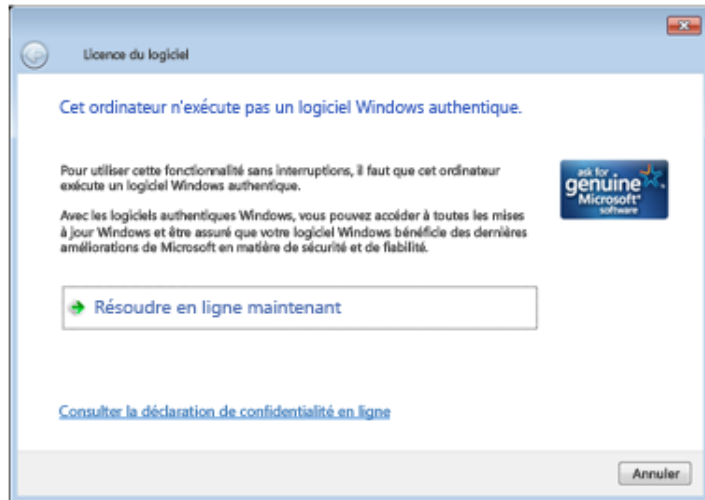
Licence du logiciel

Cet ordinateur n'exécute pas un logiciel Windows authentique.

Pour utiliser cette fonctionnalité sans interruptions, il faut que cet ordinateur exécute un logiciel Windows authentique.

Avec les logiciels authentiques Windows, vous pouvez accéder à toutes les mises à jour Windows et être assuré que votre logiciel Windows bénéficie des dernières améliorations de Microsoft en matière de sécurité et de fiabilité.

ask for genuine Microsoft software

Résoudre en ligne maintenant

Consulter la déclaration de confidentialité en ligne

Annuler